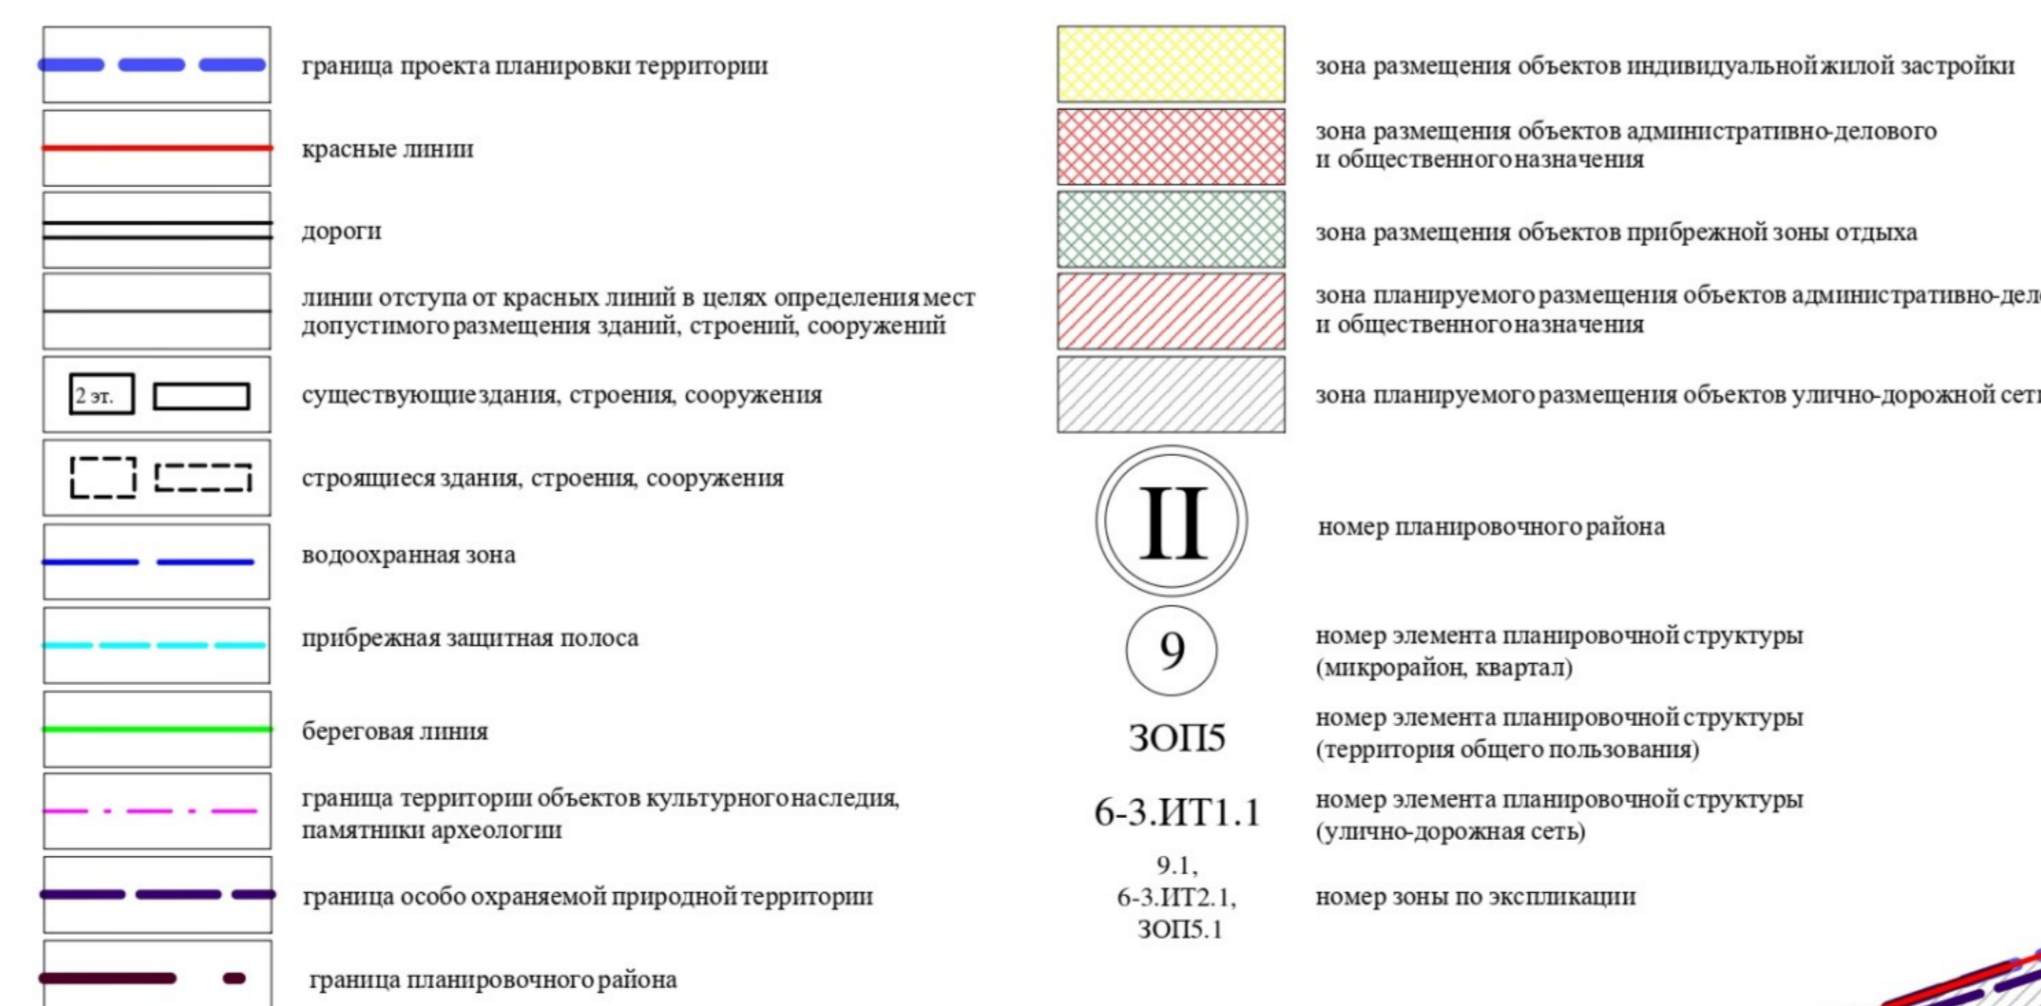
граница проекта планировки территории

красные линии

дороги

линии отступа от красных линий в целях определения мест допустимого размещения зданий, строений, сооружений

2 эт.

существующие здания, строения, сооружения

строящиеся здания, строения, сооружения

водоохранная зона

прибрежная защитная полоса

береговая линия

граница территории объектов культурного наследия, памятники археологии

граница особо охраняемой природной территории

граница планировочного района

зона размещения объектов индивидуальной жилой застройки

зона размещения объектов административно-делового и общественного назначения

зона размещения объектов прибрежной зоны отдыха

зона планируемого размещения объектов административно-дел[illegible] и общественного назначения

зона планируемого размещения объектов улично-дорожной сет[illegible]

II

номер планировочного района

9

номер элемента планировочной структуры (микрорайон, квартал)

ЗОП5

номер элемента планировочной структуры (территория общего пользования)

6-3.ИТ1.1

номер элемента планировочной структуры (улично-дорожная сеть)

9.1, 6-3.ИТ2.1, ЗОП5.1

номер зоны по экспликации